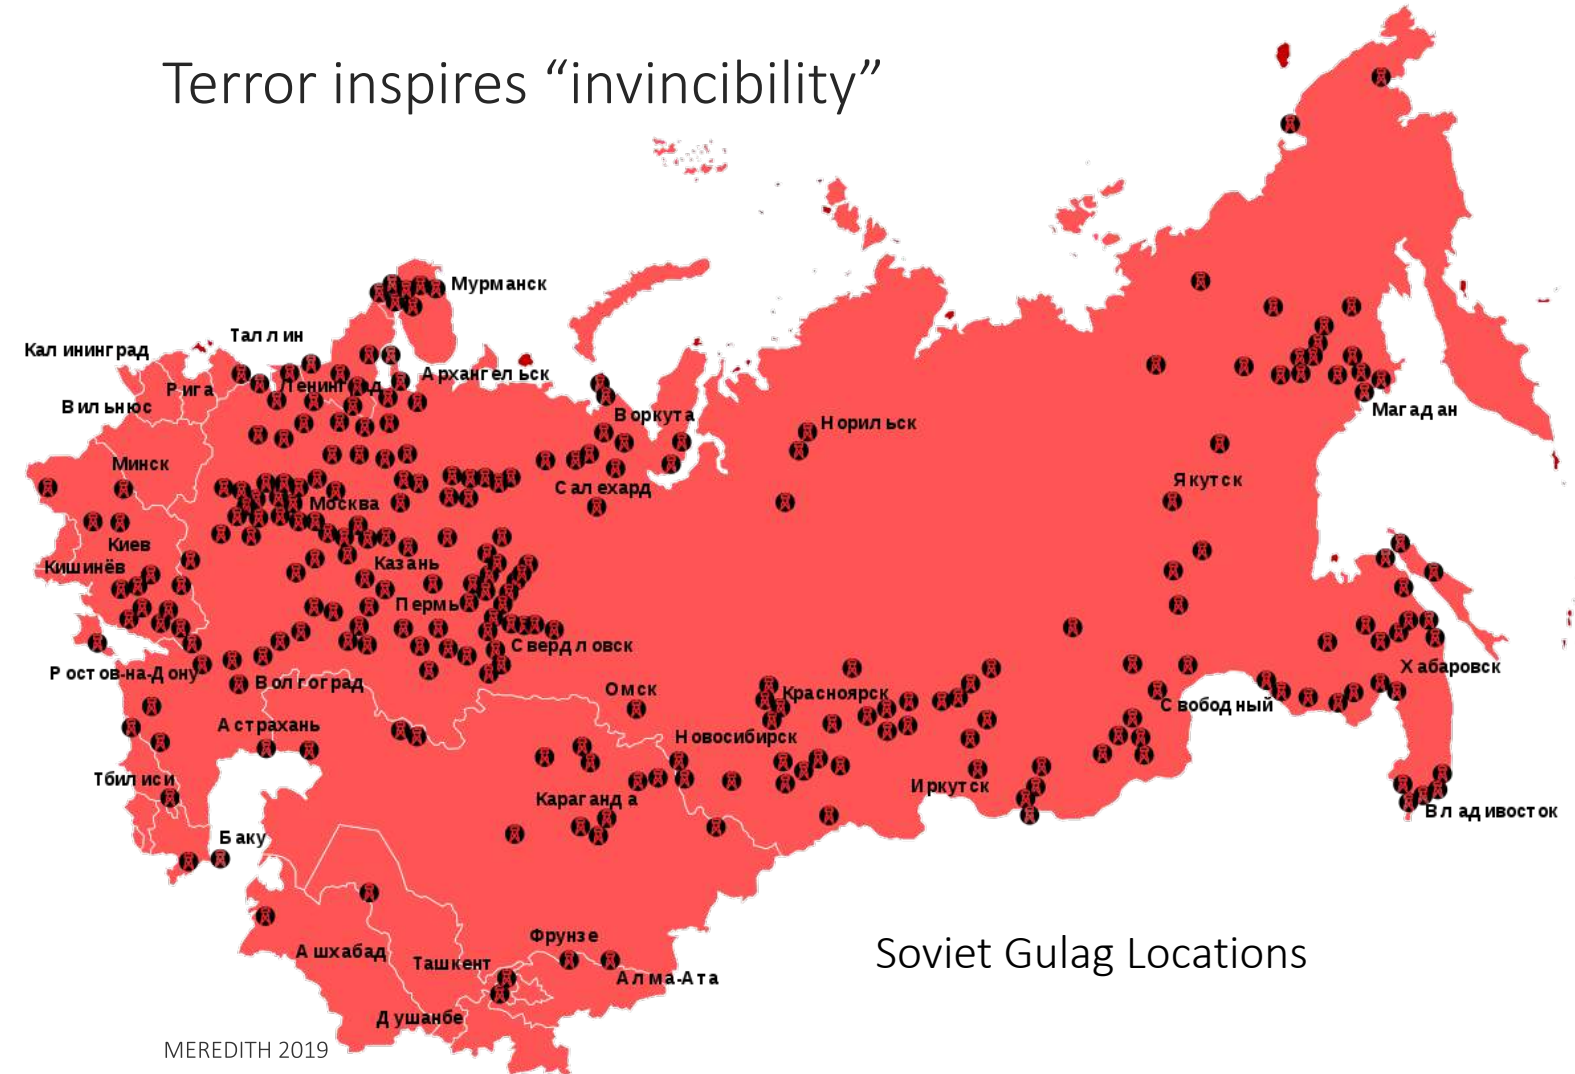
Terror inspires "invincibility"

Мурманск
Таллин
Калининград
Рига
Ленинград
Архангельск
Вильнюс
Воркута
Норильск
Магадан
Минск
Якутск
Москва
Салехард
Киев
Казань
Кишинёв
Пермь
Свердловск
Хабаровск
Ростов-на-Дону
Волгоград
Омск
Красноярск
Свободный
Астрахань
Новосибирск
Тбилиси
Иркутск
Караганда
Владивосток
Баку
Фрунзе
Ашхабад
Ташкент
Алма-Ата
Душанбе

Soviet Gulag Locations

MEREDITH 2019